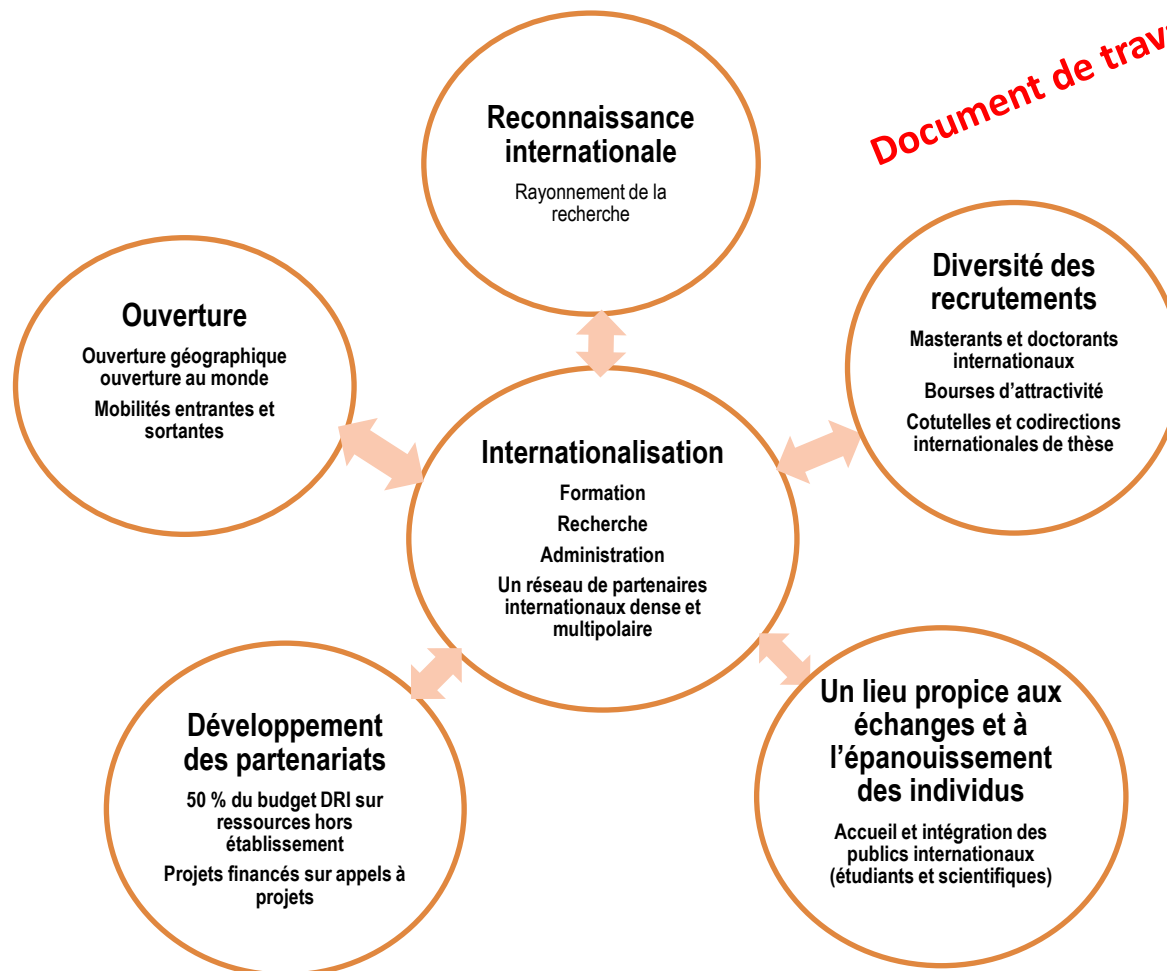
Document de trav

Reconnaissance internationale

Rayonnement de la recherche

Ouverture

Ouverture géographique ouverture au monde

Mobilités entrantes et sortantes

Diversité des recrutements

Masterants et doctorants internationaux

Bourses d'attractivité

Cotutelles et codirections internationales de thèse

Internationalisation

Formation

Recherche

Administration

Un réseau de partenaires internationaux dense et multipolaire

Développement des partenariats

50 % du budget DRI sur ressources hors établissement

Projets financés sur appels à projets

Un lieu propice aux échanges et à l'épanouissement des individus

Accueil et intégration des publics internationaux (étudiants et scientifiques)